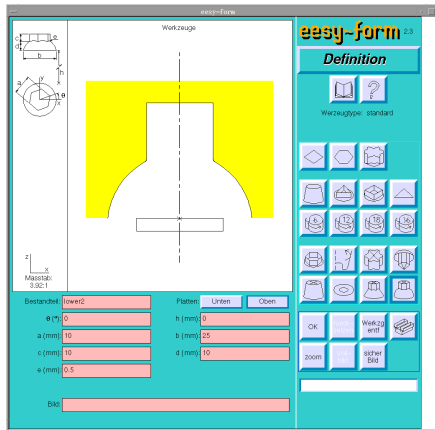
eesy~form

Werkzeuge

eesy~form 2.3

Definition

Werzeugtype: standard

c d a b e h θ

z x

Masstab: 3.92:1

Bestandteil: lower2

Platten: Unten Oben

θ (°): 0

h (mm): 0

a (mm): 10

b (mm): 25

c (mm): 10

d (mm): 10

e (mm): 0.5

Bild:

OK

Werkzg entf.

zoom

sicher Bild